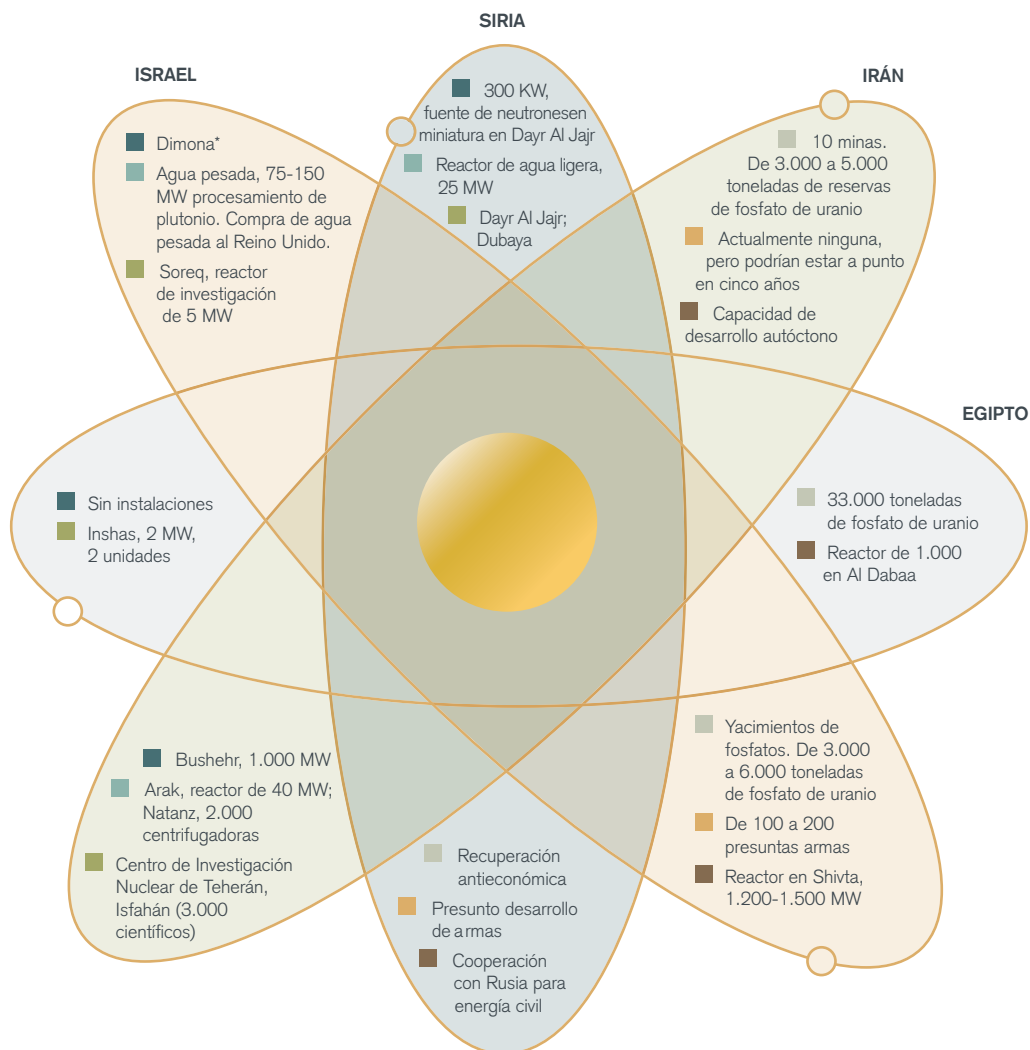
SIRIA

ISRAEL

IRÁN

300 KW, fuente de neutronesen miniatura en Dayr Al Jajr

Reactor de agua ligera, 25 MW

Dayr Al Jajr; Dubaya

Dimona*

Agua pesada, 75-150 MW procesamiento de plutonio. Compra de agua pesada al Reino Unido.

Soreq, reactor de investigación de 5 MW

10 minas. De 3.000 a 5.000 toneladas de reservas de fosfato de uranio

Actualmente ninguna, pero podrían estar a punto en cinco años

Capacidad de desarrollo autóctono

EGIPTO

Sin instalaciones

Inshas, 2 MW, 2 unidades

33.000 toneladas de fosfato de uranio

Reactor de 1.000 en Al Dabaa

Bushehr, 1.000 MW

Arak, reactor de 40 MW; Natanz, 2.000 centrifugadoras

Centro de Investigación Nuclear de Teherán, Isfahán (3.000 científicos)

Yacimientos de fosfatos. De 3.000 a 6.000 toneladas de fosfato de uranio

De 100 a 200 presuntas armas

Reactor en Shivta, 1.200-1.500 MW

Recuperación antieconómica

Presunto desarrollo de armas

Cooperación con Rusia para energía civil